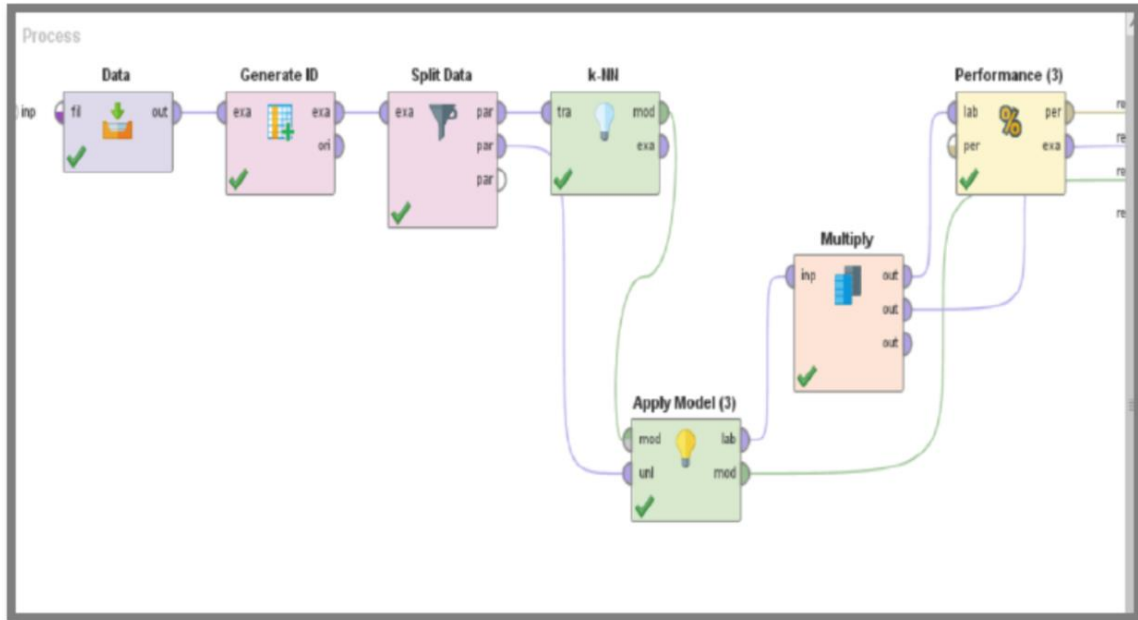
Process

inp

Data
fil
out

Generate ID
exa
exa
ori

Split Data
exa
par
par
par

k-NN
tra
mod
exa

Performance (3)
lab
per
per
exa

re
re
re
re

Multiply
inp
out
out
out

Apply Model (3)
mod
lab
unl
mod